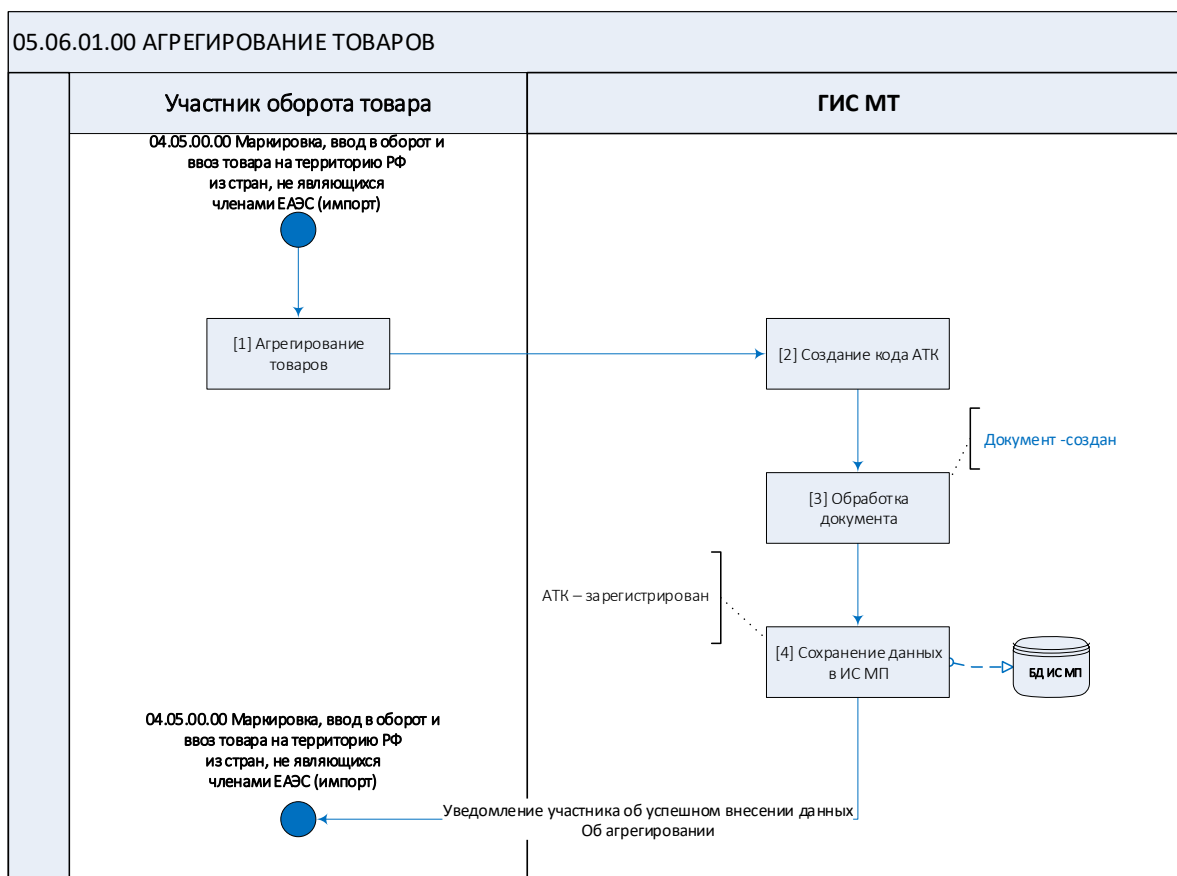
05.06.01.00 АГРЕГИРОВАНИЕ ТОВАРОВ

Участник оборота товара

ГИС МТ

04.05.00.00 Маркировка, ввод в оборот и ввоз товара на территорию РФ из стран, не являющихся членами ЕАЭС (импорт)

[1] Агрегирование товаров

[2] Создание кода АТК

Документ -создан

[3] Обработка документа

АТК – зарегистрирован

[4] Сохранение данных в ИС МП

БД ИС МП

04.05.00.00 Маркировка, ввод в оборот и ввоз товара на территорию РФ из стран, не являющихся членами ЕАЭС (импорт)

Уведомление участника об успешном внесении данных Об агрегировании